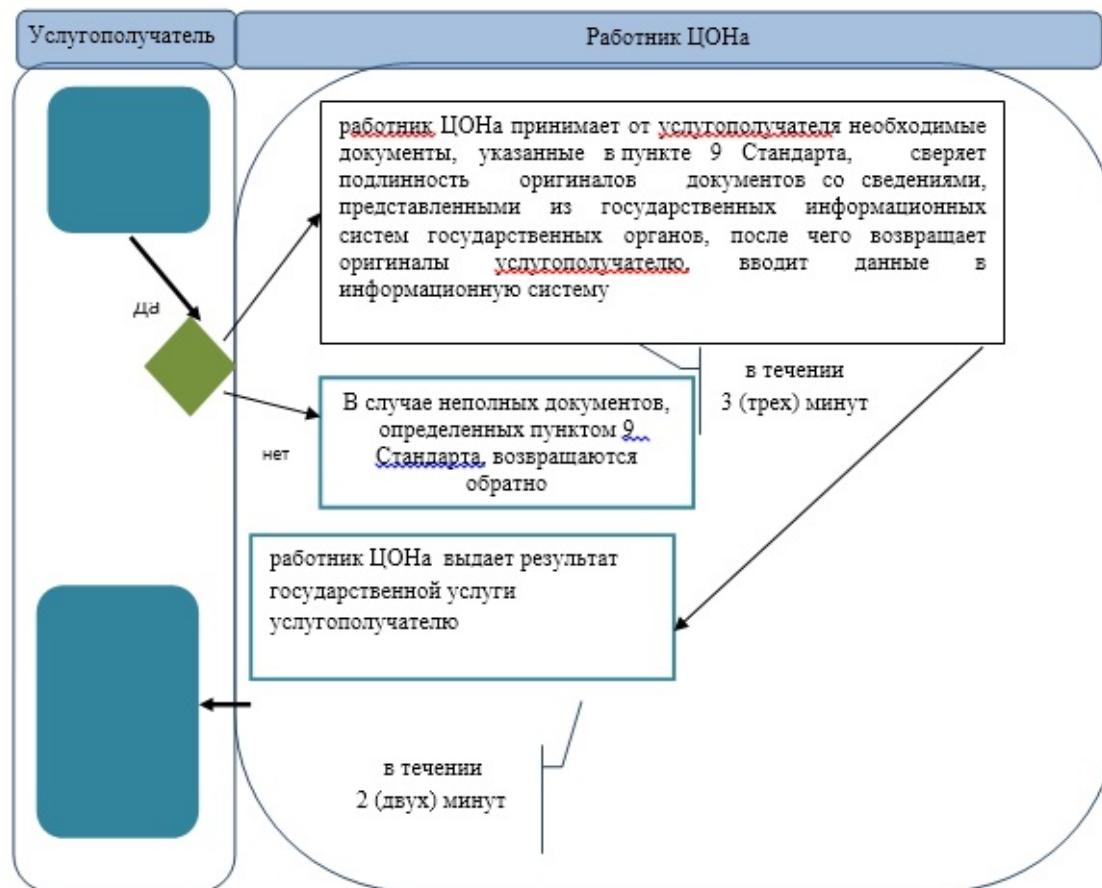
Услугополучатель

Работник ЦОНа

работник ЦОНа принимает от услугополучателя необходимые документы, указанные в пункте 9 Стандарта, сверяет подлинность оригиналов документов со сведениями, представленными из государственных информационных систем государственных органов, после чего возвращает оригиналы услугополучателю, вводит данные в информационную систему

да

в течении 3 (трех) минут

В случае неполных документов, определенных пунктом 9 Стандарта, возвращаются обратно

нет

работник ЦОНа выдает результат государственной услуги услугополучателю

в течении 2 (двух) минут